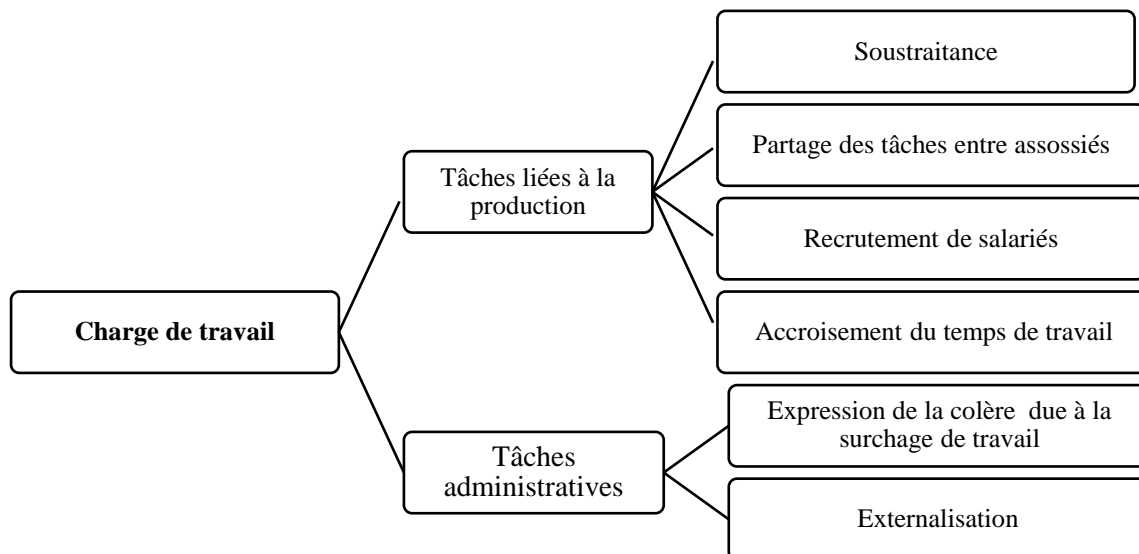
Charge de travail

Tâches liées à la production

Soustraitance

Partage des tâches entre assossiés

Recrutement de salariés

Accroisement du temps de travail

Tâches administratives

Expression de la colère due à la surchage de travail

Externalisation